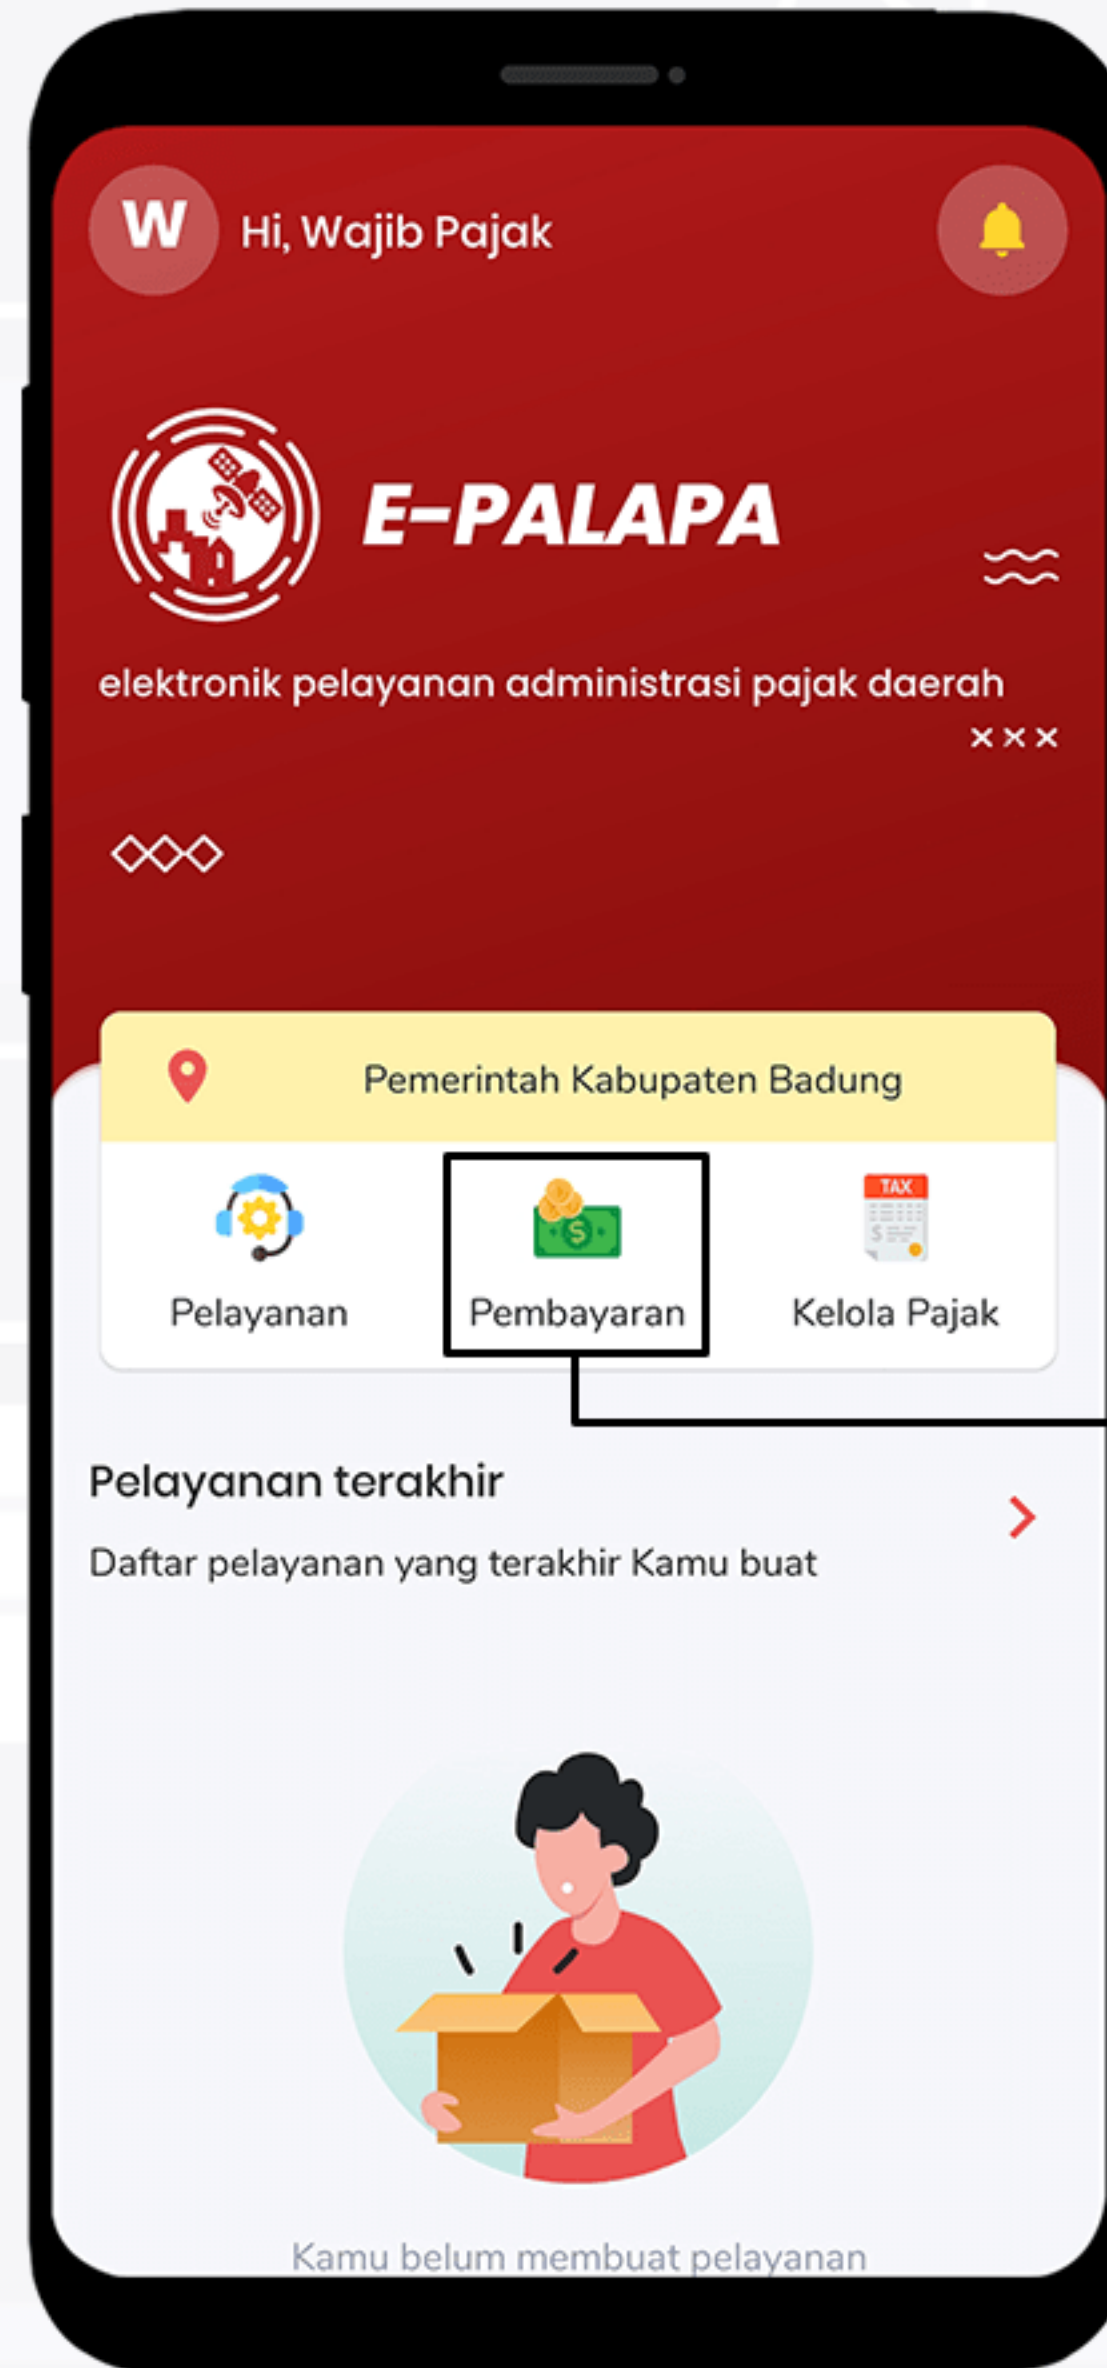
W

Hi, Wajib Pajak

E-PALAPA

elektronik pelayanan administrasi pajak daerah

Pemerintah Kabupaten Badung

Pelayanan

Pembayaran

TAX

Kelola Pajak

Pelayanan terakhir

Daftar pelayanan yang terakhir Kamu buat

Kamu belum membuat pelayanan